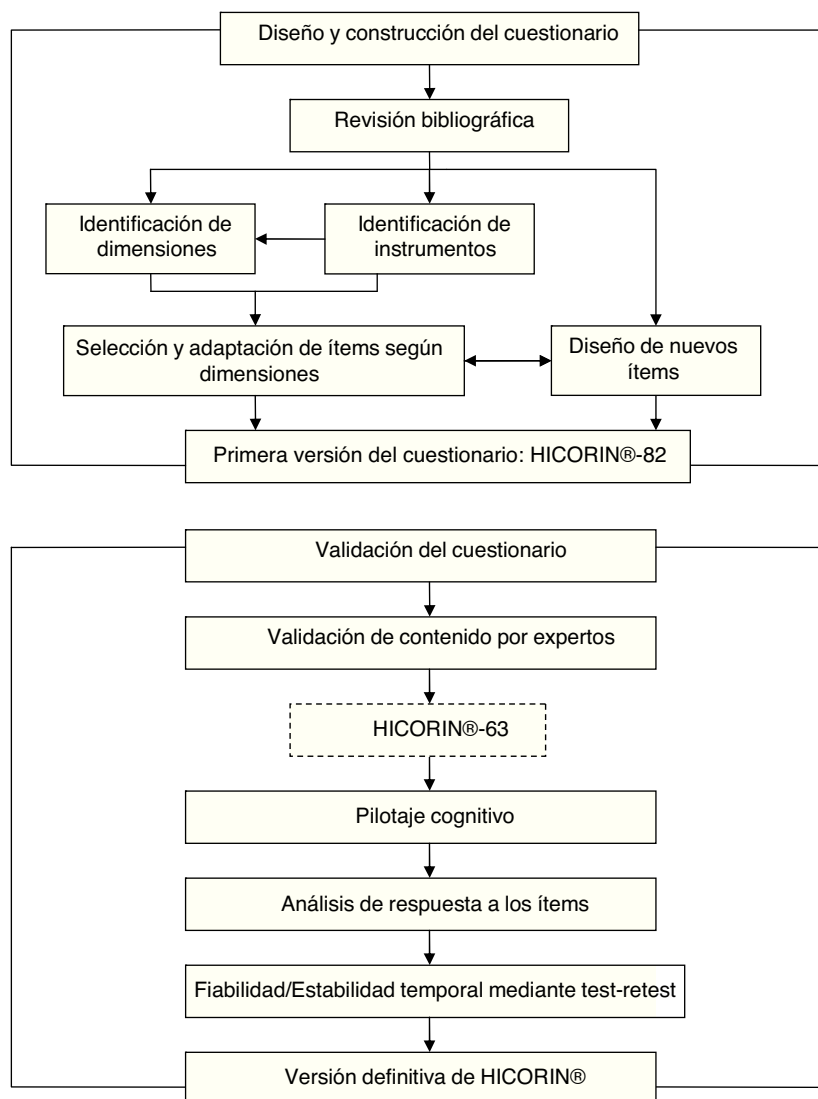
Diseño y construcción del cuestionario

Revisión bibliográfica

Identificación de dimensiones

Identificación de instrumentos

Selección y adaptación de ítems según dimensiones

Diseño de nuevos ítems

Primera versión del cuestionario: HICORIN®-82

Validación del cuestionario

Validación de contenido por expertos

HICORIN®-63

Pilotaje cognitivo

Análisis de respuesta a los ítems

Fiabilidad/Estabilidad temporal mediante test-retest

Versión definitiva de HICORIN®